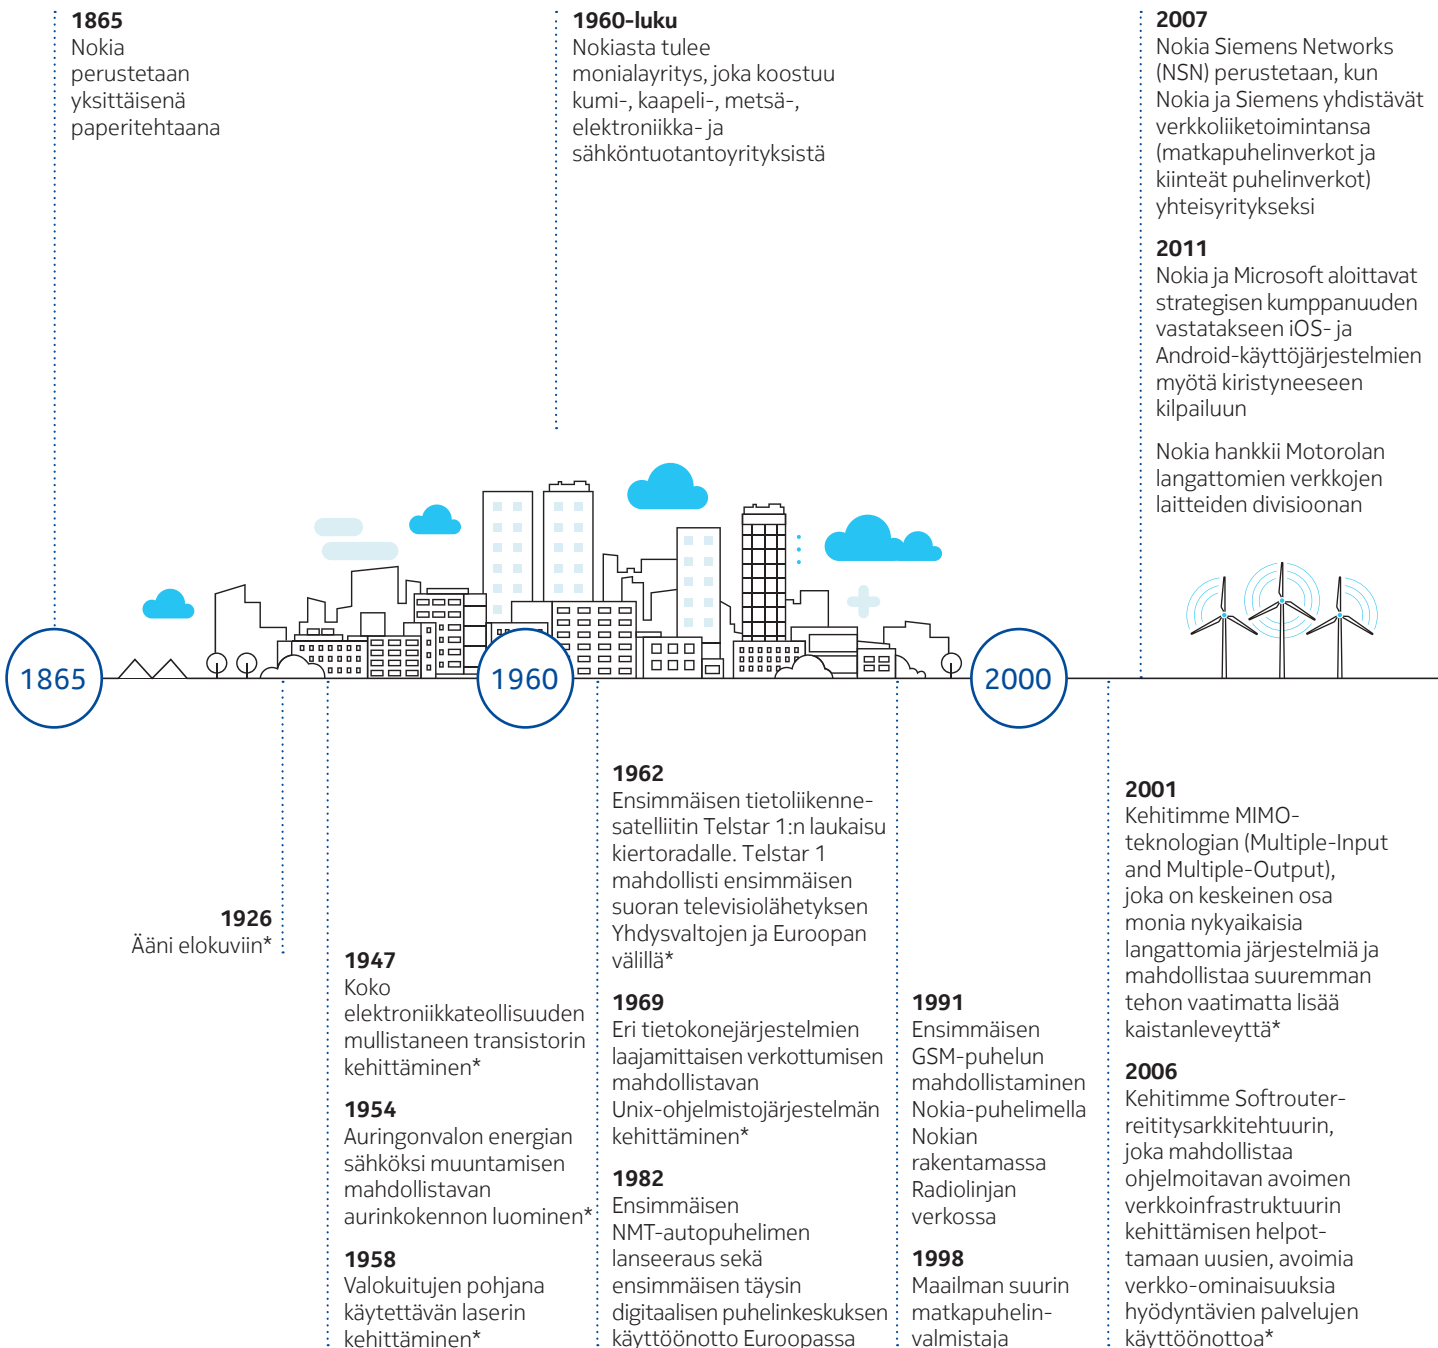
1865
Nokia perustetaan yksittäisenä paperitehtaana

1960-luku
Nokiasta tulee monialayritys, joka koostuu kumi-, kaapeli-, metsä-, elektroniikka- ja sähköntuotantoyrityksistä

2007
Nokia Siemens Networks (NSN) perustetaan, kun Nokia ja Siemens yhdistävät verkkoliiketoimintansa (matkapuhelinverkot ja kiinteät puhelinverkot) yhteisyritykseksi

2011
Nokia ja Microsoft aloittavat strategisen kumppanuuden vastatakseen iOS- ja Android-käyttöjärjestelmien myötä kiristyneeseen kilpailuun

Nokia hankkii Motorolan langattomien verkkojen laitteiden divisioonan

1865

1960

2000

1926
Ääni elokuviin*

1947
Koko elektroniikkateollisuuden mullistaneen transistorin kehittäminen*

1954
Auringonvalon energian sähköksi muuntamisen mahdollistavan aurinkokennon luominen*

1958
Valokuitujen pohjana käytettävän laserin kehittäminen*

1962
Ensimmäisen tietoliikennesatelliitin Telstar 1:n laukaisu kiertoradalle. Telstar 1 mahdollisti ensimmäisen suoran televisiolähetyksen Yhdysvaltojen ja Euroopan välillä*

1969
Eri tietokonejärjestelmien laajamittaisen verkottumisen mahdollistavan Unix-ohjelmistojärjestelmän kehittäminen*

1982
Ensimmäisen NMT-autopuhelimen lanseeraus sekä ensimmäisen täysin digitaalisen puhelinkeskuksen käyttöönotto Euroopassa

1991
Ensimmäisen GSM-puhelun mahdollistaminen Nokia-puhelimella Nokian rakentamassa Radiolinjan verkossa

1998
Maailman suurin matkapuhelinvalmistaja

2001
Kehitimme MIMO-teknologian (Multiple-Input and Multiple-Output), joka on keskeinen osa monia nykyaikaisia langattomia järjestelmiä ja mahdollistaa suuremman tehon vaatimatta lisää kaistanleveyttä*

2006
Kehitimme Softrouter-reititysarkkitehtuurin, joka mahdollistaa ohjelmoitavan avoimen verkkoinfrastruktuurin kehittämisen helpottamaan uusien, avoimia verkko-ominaisuuksia hyödyntävien palvelujen käyttöönottoa*